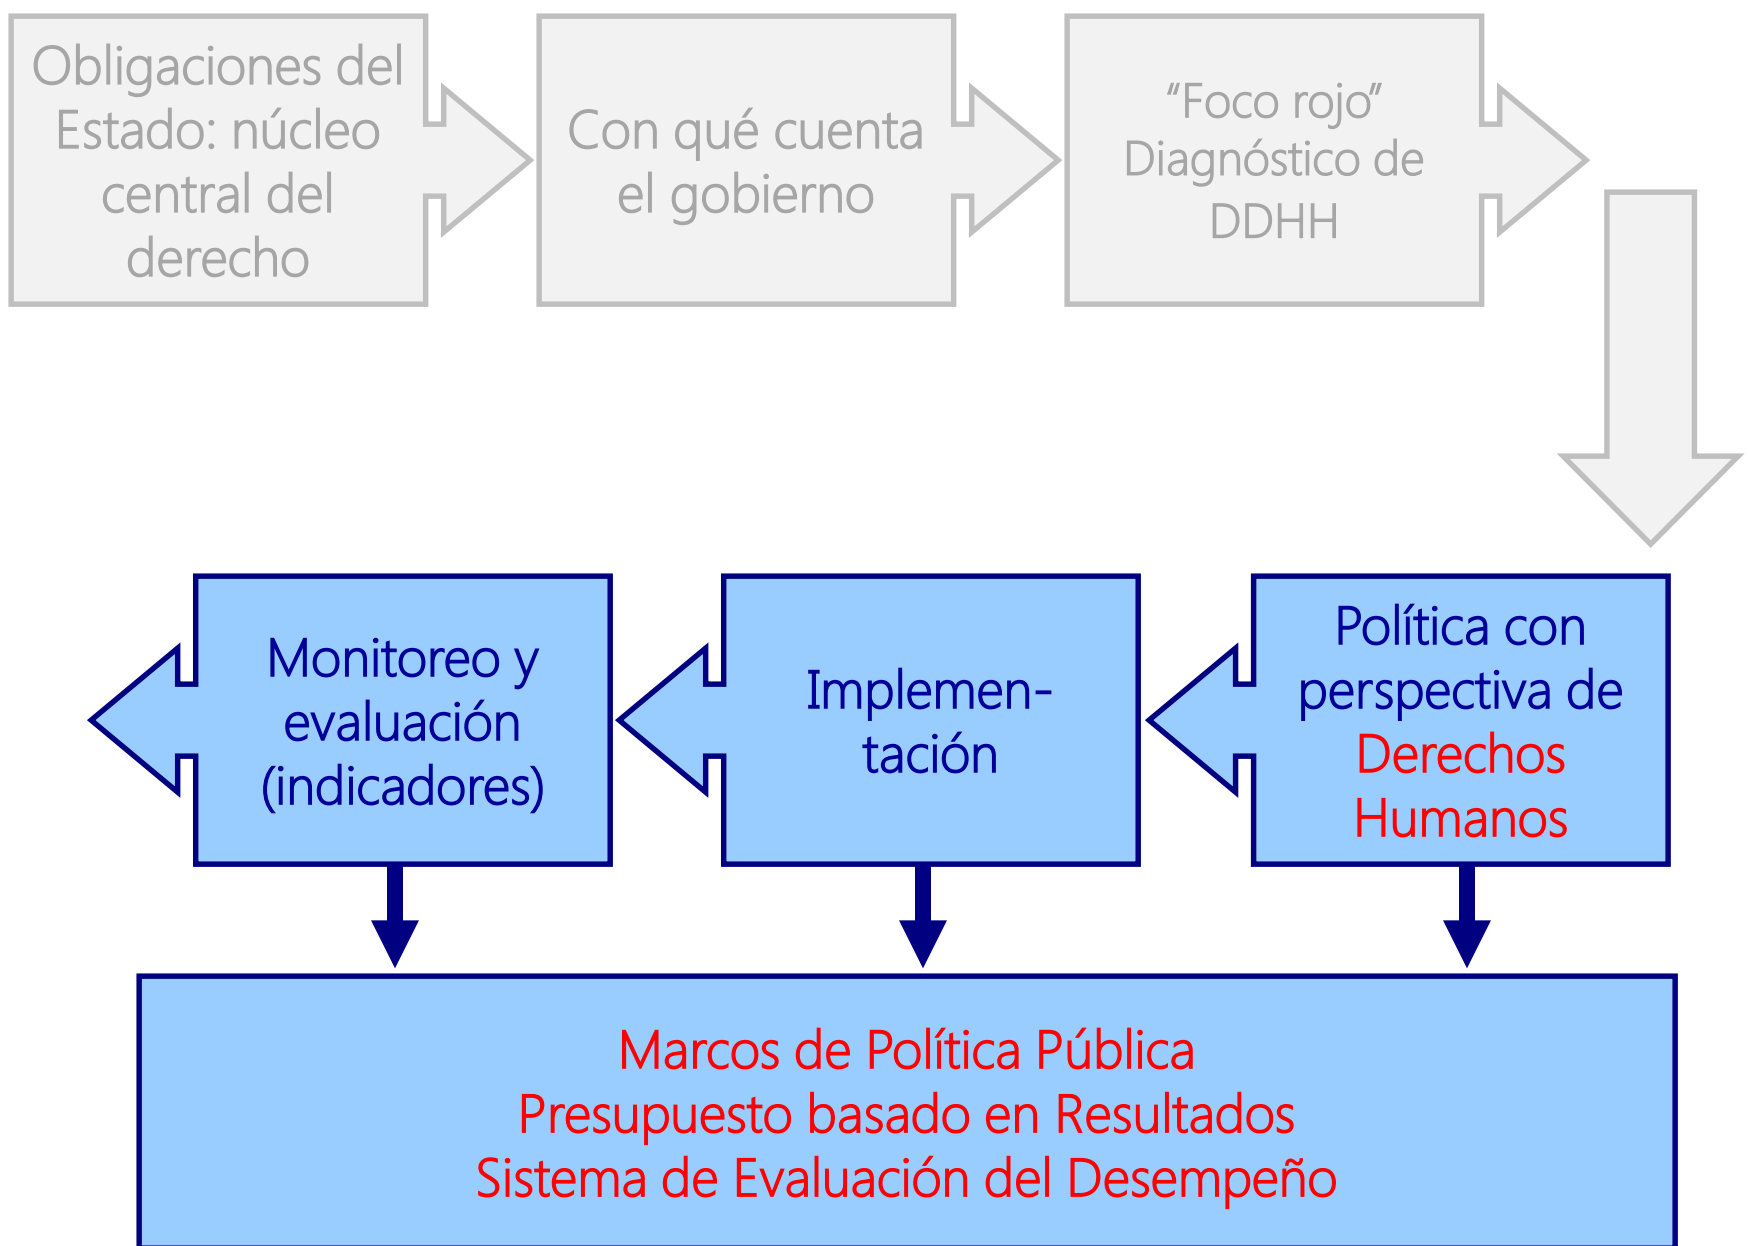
Obligaciones del Estado: núcleo central del derecho

Con qué cuenta el gobierno

“Foco rojo” Diagnóstico de DDHH

Política con perspectiva de Derechos Humanos

Implementación

Monitoreo y evaluación (indicadores)

Marcos de Política Pública
Presupuesto basado en Resultados
Sistema de Evaluación del Desempeño